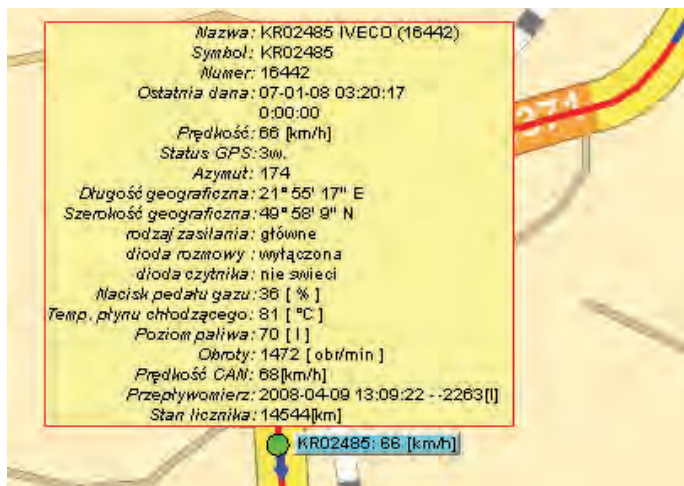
Nazwa: KR02485 IVECO (16442)
Symbol: KR02485
Numer: 16442
Ostatnia dana: 07-01-08 03:20:17
0:00:00
Prędkość: 66 [km/h]
Status GPS: 3w.
Azymut: 174
Długość geograficzna: 21° 55' 17" E
Szerokość geograficzna: 49° 58' 9" N
rodzaj zasilania: główne
dioda rozmowy: wyłączona
dioda czytnika: nie świeci
Nacisk pedału gazu: 36 [ % ]
Temp. płynu chłodzącego: 81 [ °C ]
Poziom paliwa: 70 [ l ]
Obroty: 1472 [ obr/min ]
Prędkość CAN: 68[km/h]
Przepływomierz: 2008-04-09 13:09:22 - -2263[l]
Stan licznika: 14544[km]

971

KR02485: 66 [km/h]